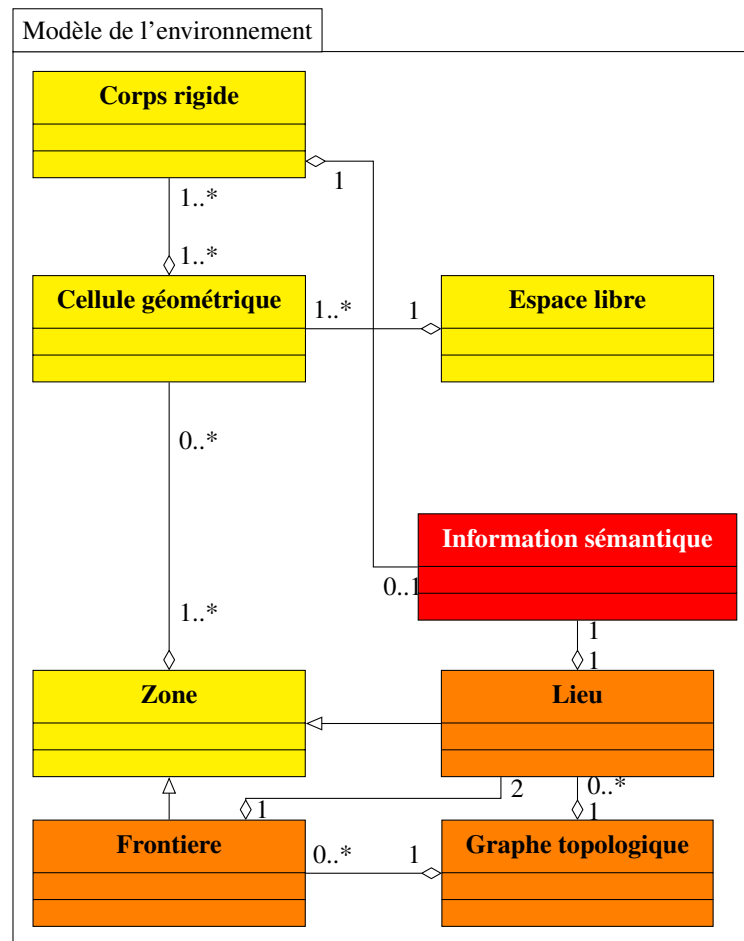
Modèle de l'environnement

Corps rigide

1..*

1..*

1

Cellule géométrique

1..*

1

Espace libre

0..*

Information sémantique

0..1

1

1

1..*

Zone

Lieu

2

0..*

1

1

Frontiere

0..*

1

Graphe topologique